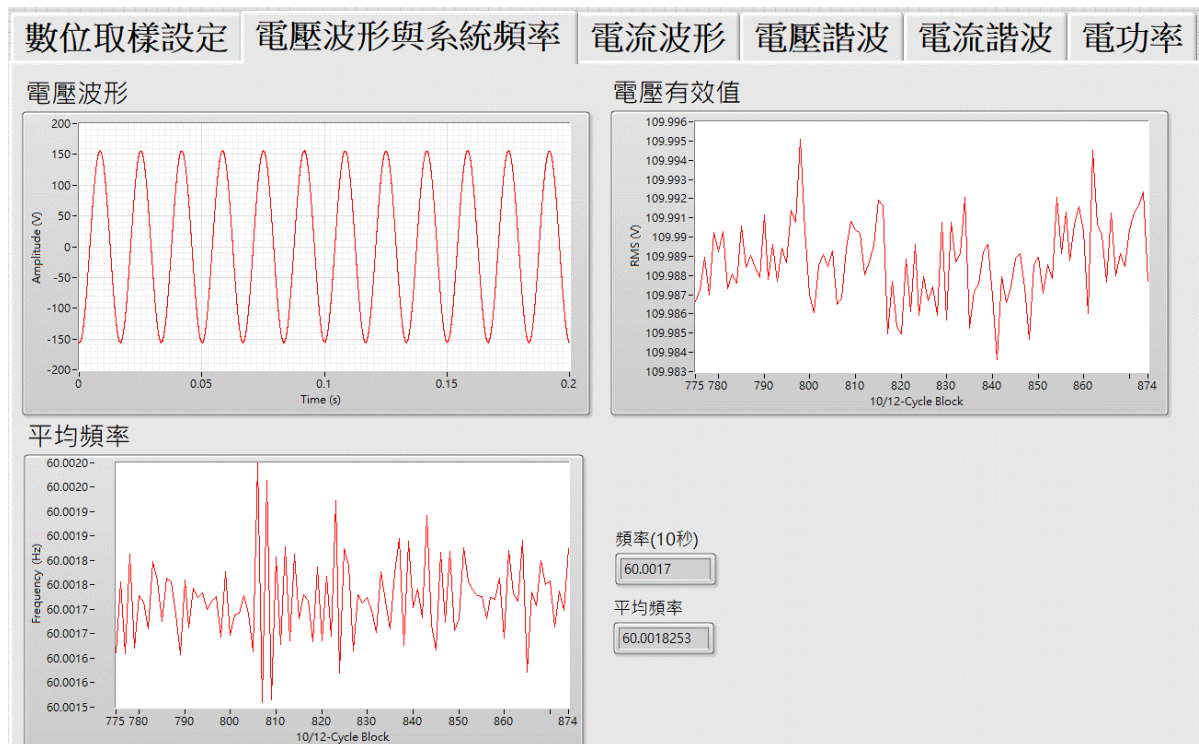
數位取樣設定 電壓波形與系統頻率 電流波形 電壓諧波 電流諧波 電功率

電壓波形

200
150
100
50
0
-50
-100
-150
-200
Amplitude (V)
0 0.05 0.1 0.15 0.2
Time (s)

電壓有效值

109.996
109.995
109.994
109.993
109.992
109.991
109.99
109.989
109.988
109.987
109.986
109.985
109.984
109.983
RMS (V)
775 780 790 800 810 820 830 840 850 860 874
10/12-Cycle Block

平均頻率

60.0020
60.0020
60.0019
60.0019
60.0018
60.0018
60.0017
60.0017
60.0016
60.0016
60.0015
Frequency (Hz)
775 780 790 800 810 820 830 840 850 860 874
10/12-Cycle Block

頻率(10秒)
60.0017

平均頻率
60.0018253